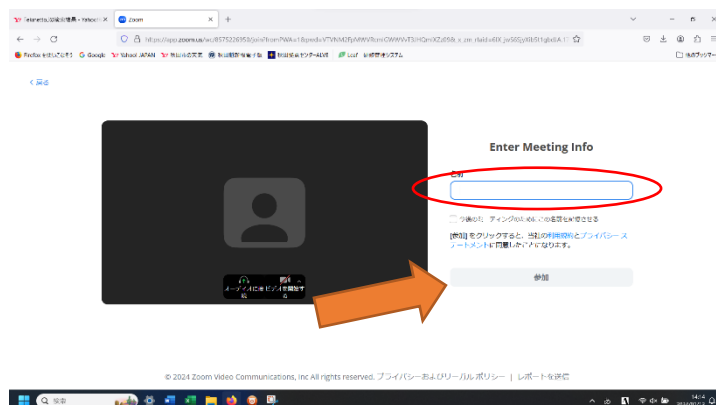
Y Yahoo!知恵袋 - Yahoo! × Zoom × +

https://us0.zoom.us/wc/85752228958/join?fromPWA=1&pwd=VTVNM2RpMWVRcmVOWWVESHQmXZdS8...

Firefox を使いこなそう G Google Yahoo! JAPAN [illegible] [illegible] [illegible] Lcaf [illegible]

< 戻る

オーディオに接続 ビデオの開始

Enter Meeting Info

名前

今後のミーティングのためにこの名前を記憶させる

[参加] をクリックすると、当社の利用規約とプライバシーステートメントに同意したことになります。

参加

© 2024 Zoom Video Communications, Inc All rights reserved. プライバシーおよびリーガルポリシー | レポートを送信

検索

14:4